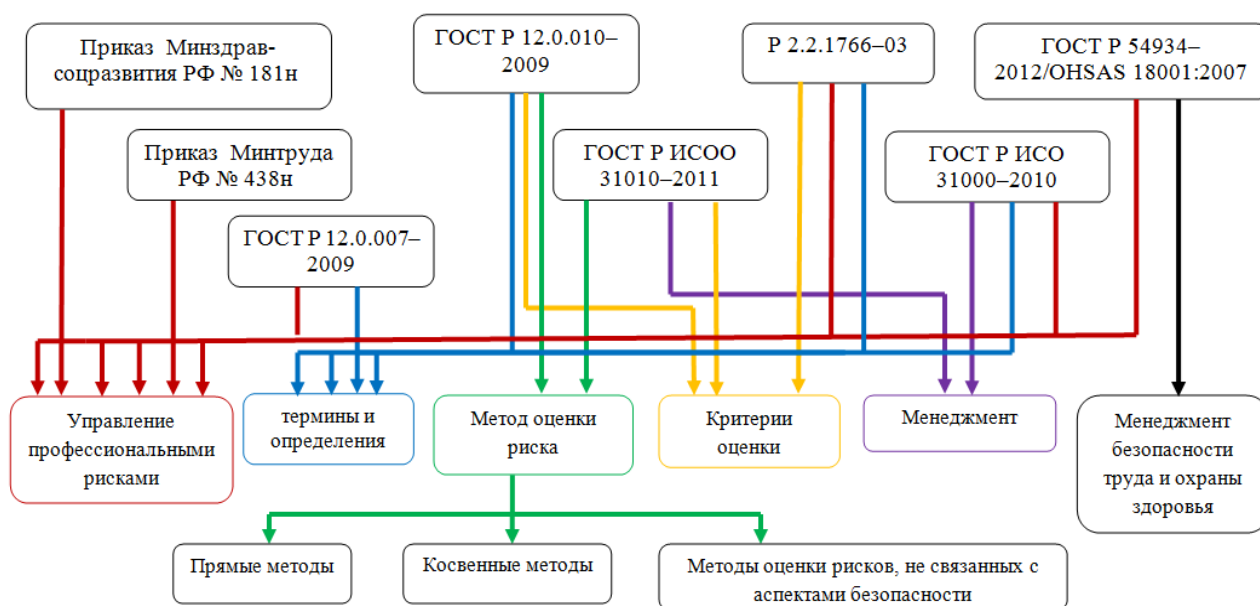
Приказ Минздрав-соцразвития РФ № 181н

Приказ Минтруда РФ № 438н

ГОСТ Р 12.0.007–2009

ГОСТ Р 12.0.010–2009

ГОСТ Р ИСОО 31010–2011

Р 2.2.1766–03

ГОСТ Р ИСО 31000–2010

ГОСТ Р 54934–2012/OHSAS 18001:2007

Управление профессиональными рисками

термины и определения

Метод оценки риска

Критерии оценки

Менеджмент

Менеджмент безопасности труда и охраны здоровья

Прямые методы

Косвенные методы

Методы оценки рисков, не связанных с аспектами безопасности